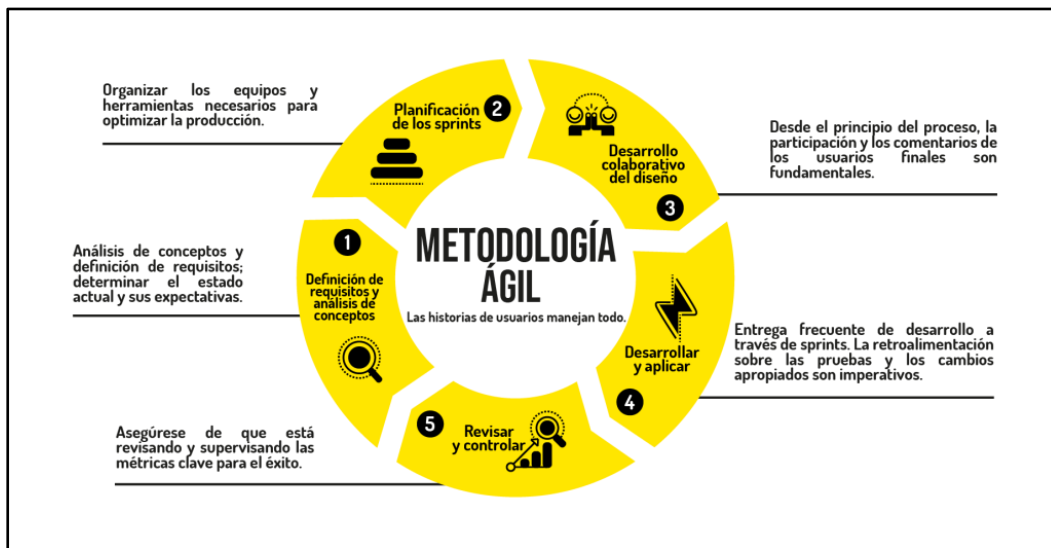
METODOLOGÍA ÁGIL
Las historias de usuarios manejan todo.

Organizar los equipos y herramientas necesarios para optimizar la producción.

2
Planificación de los sprints

Desarrollo colaborativo del diseño
3

Desde el principio del proceso, la participación y los comentarios de los usuarios finales son fundamentales.

Análisis de conceptos y definición de requisitos; determinar el estado actual y sus expectativas.

1
Definición de requisitos y análisis de conceptos

Desarrollar y aplicar
4

Entrega frecuente de desarrollo a través de sprints. La retroalimentación sobre las pruebas y los cambios apropiados son imperativos.

Asegúrese de que está revisando y supervisando las métricas clave para el éxito.

5
Revisar y controlar